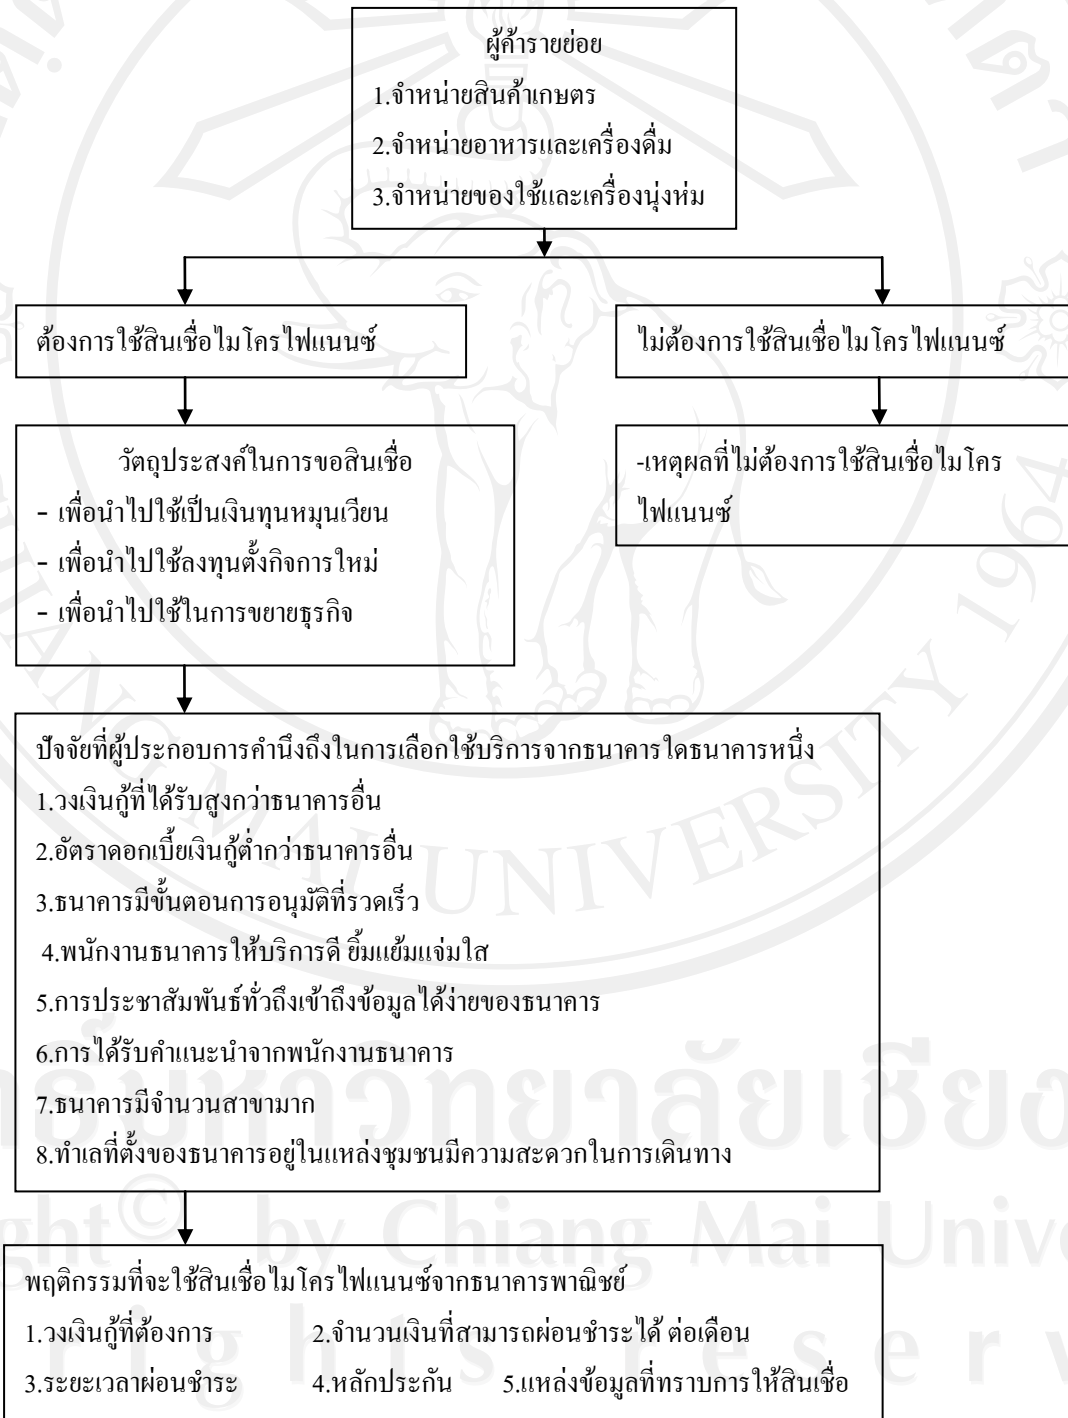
ผู้ค้ารายย่อย
1.จำหน่ายสินค้าเกษตร
2.จำหน่ายอาหารและเครื่องดื่ม
3.จำหน่ายของใช้และเครื่องนุ่งห่ม

ต้องการใช้สินเชื่อไมโครไฟแนนซ์

ไม่ต้องการใช้สินเชื่อไมโครไฟแนนซ์

วัตถุประสงค์ในการขอสินเชื่อ
- เพื่อนำไปใช้เป็นเงินทุนหมุนเวียน
- เพื่อนำไปใช้ลงทุนตั้งกิจการใหม่
- เพื่อนำไปใช้ในการขยายธุรกิจ

-เหตุผลที่ไม่ต้องการใช้สินเชื่อไมโครไฟแนนซ์

ปัจจัยที่ผู้ประกอบการคำนึงถึงในการเลือกใช้บริการจากธนาคารใดธนาคารหนึ่ง
1.วงเงินกู้ที่ได้รับสูงกว่าธนาคารอื่น
2.อัตราดอกเบี้ยเงินกู้ต่ำกว่าธนาคารอื่น
3.ธนาคารมีขั้นตอนการอนุมัติที่รวดเร็ว
4.พนักงานธนาคารให้บริการดี ยิ้มแย้มแจ่มใส
5.การประชาสัมพันธ์ทั่วถึงเข้าถึงข้อมูลได้ง่ายของธนาคาร
6.การได้รับคำแนะนำจากพนักงานธนาคาร
7.ธนาคารมีจำนวนสาขามาก
8.ทำเลที่ตั้งของธนาคารอยู่ในแหล่งชุมชนมีความสะดวกในการเดินทาง

พฤติกรรมที่จะใช้สินเชื่อไมโครไฟแนนซ์จากธนาคารพาณิชย์
1.วงเงินกู้ที่ต้องการ 2.จำนวนเงินที่สามารถผ่อนชำระได้ต่อเดือน
3.ระยะเวลาผ่อนชำระ 4.หลักประกัน 5.แหล่งข้อมูลที่ทราบการให้สินเชื่อ

Copyright© by Chiang Mai University
All rights reserved